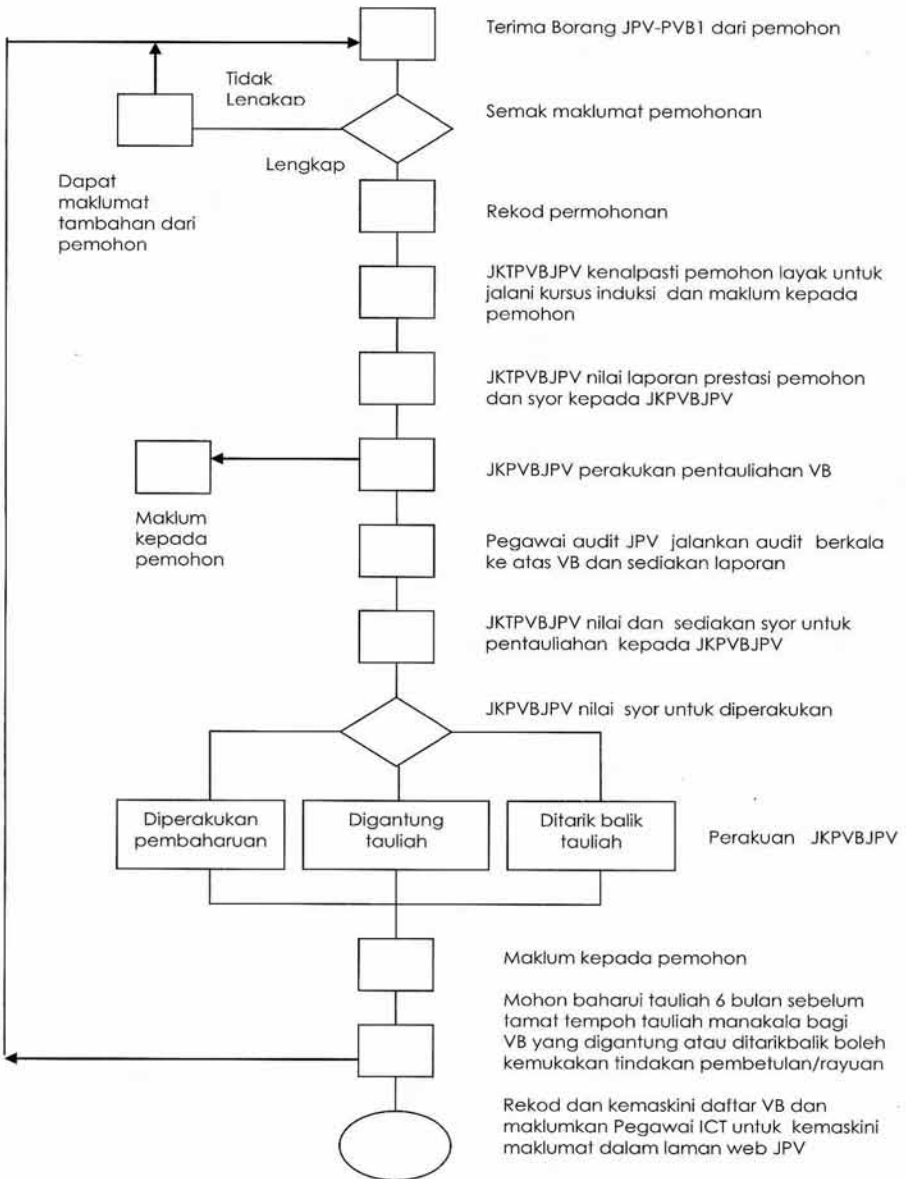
Terima Borang JPV-PVB1 dari pemohon

Tidak Lengkap

Semak maklumat pemohonan

Lengkap

Dapat maklumat tambahan dari pemohon

Rekod permohonan

JKTPVBJPV kenalpasti pemohon layak untuk jalani kursus induksi dan maklum kepada pemohon

JKTPVBJPV nilai laporan prestasi pemohon dan syor kepada JKPVBJPV

JKPVBJPV perakukan pentauliahan VB

Maklum kepada pemohon

Pegawai audit JPV jalankan audit berkala ke atas VB dan sediakan laporan

JKTPVBJPV nilai dan sediakan syor untuk pentauliahan kepada JKPVBJPV

JKPVBJPV nilai syor untuk diperakukan

Diperakukan pembaharuan

Digantung tauliah

Ditarik balik tauliah

Perakuan JKPVBJPV

Maklum kepada pemohon

Mohon baharui tauliah 6 bulan sebelum tamat tempoh tauliah manakala bagi VB yang digantung atau ditarikbalik boleh kemukakan tindakan pembetulan/rayuan

Rekod dan kemaskini daftar VB dan maklumkan Pegawai ICT untuk kemaskini maklumat dalam laman web JPV